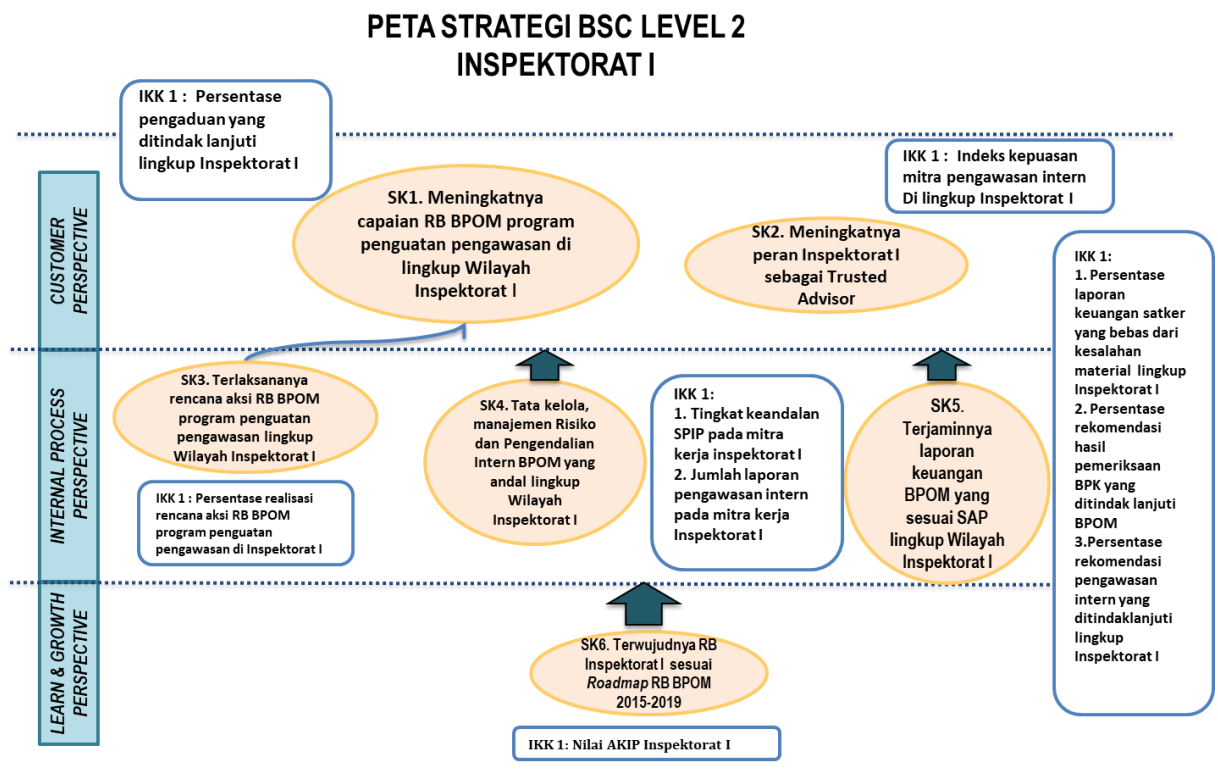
PETA STRATEGI BSC LEVEL 2
INSPEKTORAT I

IKK 1 : Persentase pengaduan yang ditindak lanjuti lingkup Inspektorat I

IKK 1 : Indeks kepuasan mitra pengawasan intern Di lingkup Inspektorat I

CUSTOMER PERSPECTIVE

SK1. Meningkatnya capaian RB BPOM program penguatan pengawasan di lingkup Wilayah Inspektorat I

SK2. Meningkatnya peran Inspektorat I sebagai Trusted Advisor

IKK 1:
1. Persentase laporan keuangan satker yang bebas dari kesalahan material lingkup Inspektorat I
2. Persentase rekomendasi hasil pemeriksaan BPK yang ditindak lanjuti BPOM
3.Persentase rekomendasi pengawasan intern yang ditindaklanjuti lingkup Inspektorat I

INTERNAL PROCESS PERSPECTIVE

SK3. Terlaksananya rencana aksi RB BPOM program penguatan pengawasan lingkup Wilayah Inspektorat I

SK4. Tata kelola, manajemen Risiko dan Pengendalian Intern BPOM yang andal lingkup Wilayah Inspektorat I

IKK 1:
1. Tingkat keandalan SPIP pada mitra kerja inspektorat I
2. Jumlah laporan pengawasan intern pada mitra kerja Inspektorat I

SK5. Terjaminnya laporan keuangan BPOM yang sesuai SAP lingkup Wilayah Inspektorat I

IKK 1 : Persentase realisasi rencana aksi RB BPOM program penguatan pengawasan di Inspektorat I

LEARN & GROWTH PERSPECTIVE

SK6. Terwujudnya RB Inspektorat I sesuai Roadmap RB BPOM 2015-2019

IKK 1: Nilai AKIP Inspektorat I